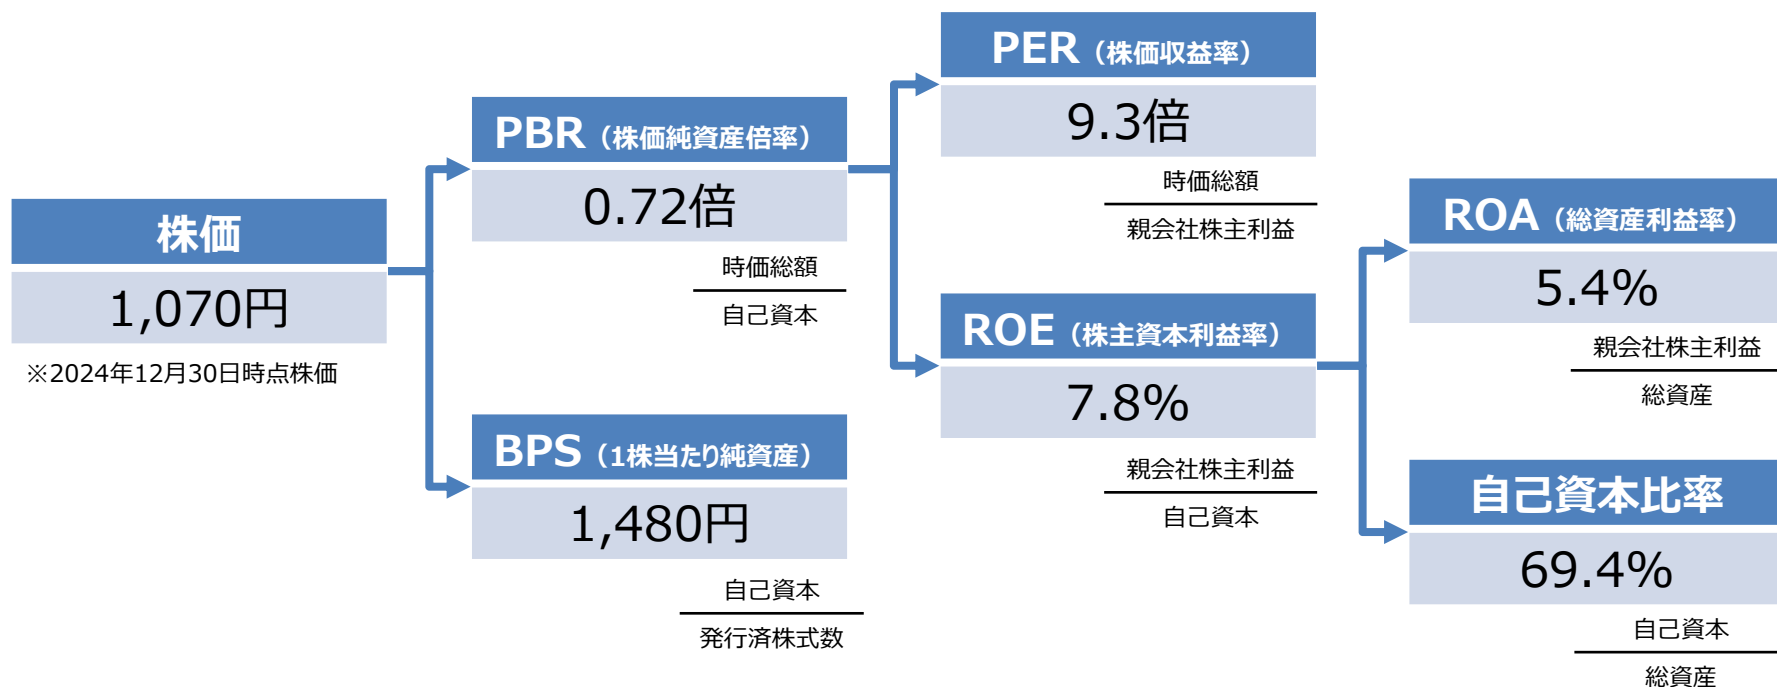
株価

1,070円

※2024年12月30日時点株価

PBR（株価純資産倍率）

0.72倍

時価総額
自己資本

BPS（1株当たり純資産）

1,480円

自己資本
発行済株式数

PER（株価収益率）

9.3倍

時価総額
親会社株主利益

ROE（株主資本利益率）

7.8%

親会社株主利益
自己資本

ROA（総資産利益率）

5.4%

親会社株主利益
総資産

自己資本比率

69.4%

自己資本
総資産